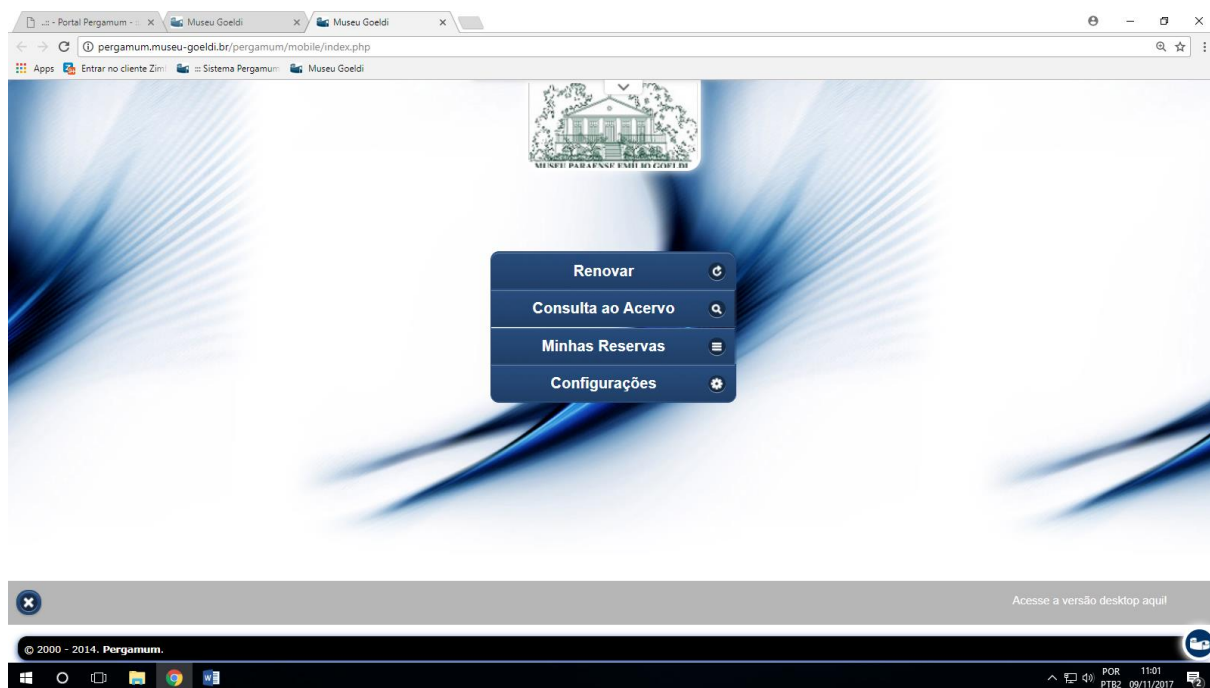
..:: - Portal Pergamum - ×
Museu Goeldi ×
Museu Goeldi ×

pergamum.museu-goeldi.br/pergamum/mobile/index.php

Apps
Entrar no cliente Zim
:: Sistema Pergamum
Museu Goeldi

MUSEU PARAENSE EMÍLIO GOELDI

Renovar
Consulta ao Acervo
Minhas Reservas
Configurações

Acesse a versão desktop aqui!

© 2000 - 2014. Pergamum.

POR PTB2 11:01 09/11/2017